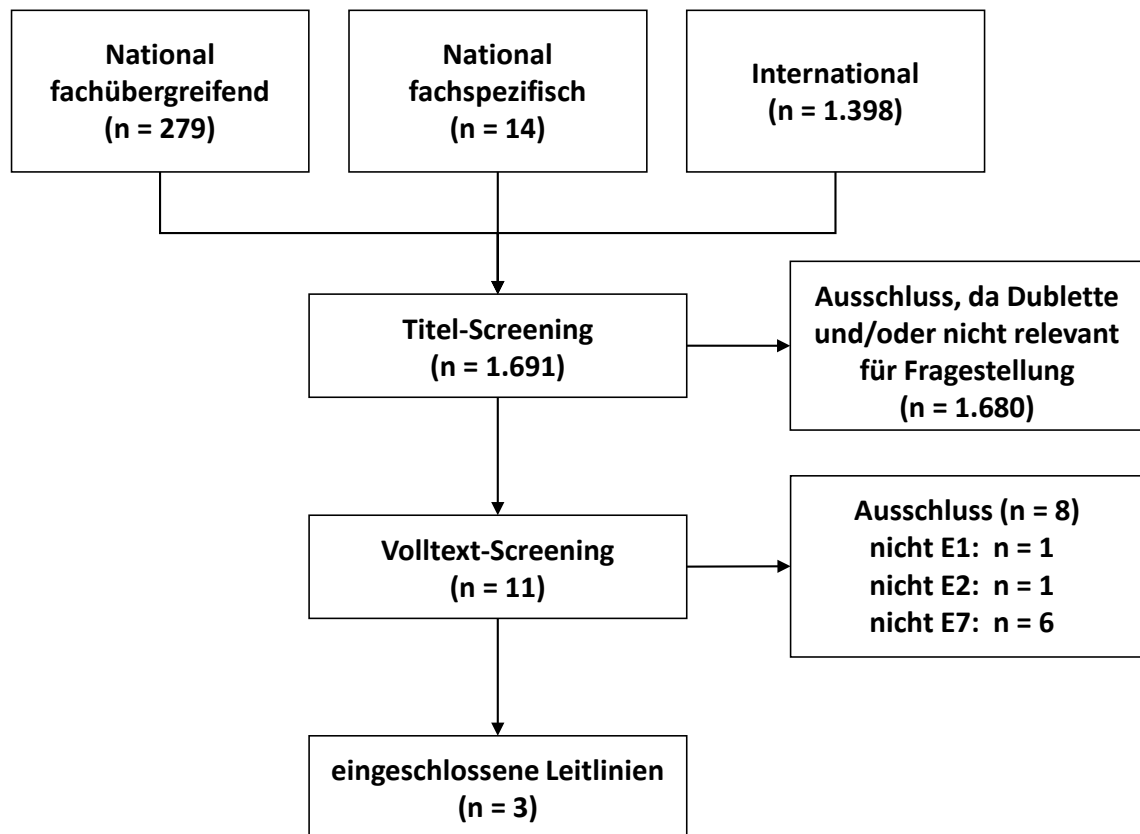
National fachübergreifend (n = 279)

National fachspezifisch (n = 14)

International (n = 1.398)

Titel-Screening (n = 1.691)

Ausschluss, da Dublette und/oder nicht relevant für Fragestellung (n = 1.680)

Volltext-Screening (n = 11)

Ausschluss (n = 8)
nicht E1: n = 1
nicht E2: n = 1
nicht E7: n = 6

eingeschlossene Leitlinien (n = 3)